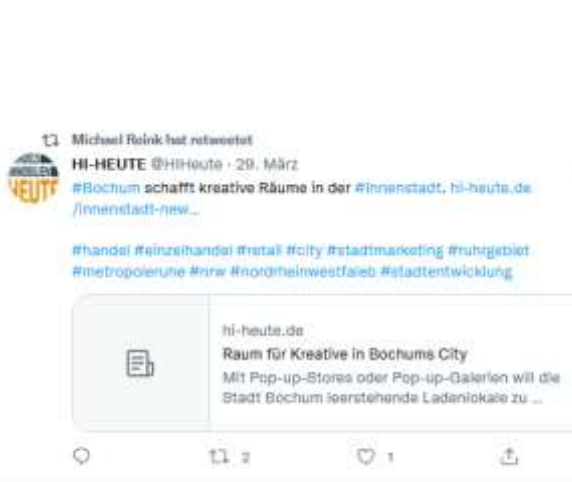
Michael Reink hat retweetet

HI-HEUTE @HIHeute · 29. März

#Bochum schafft kreative Räume in der #Innenstadt. hi-heute.de/innenstadt-new...

#handel #einzelhandel #retail #city #stadtmarketing #ruhrgebiet #metropoleruhr #nrw #nordrheinwestfaleb #stadtentwicklung

hi-heute.de

Raum für Kreative in Bochums City

Mit Pop-up-Stores oder Pop-up-Galerien will die Stadt Bochum leerstehende Ladenlokale zu ...

2

1